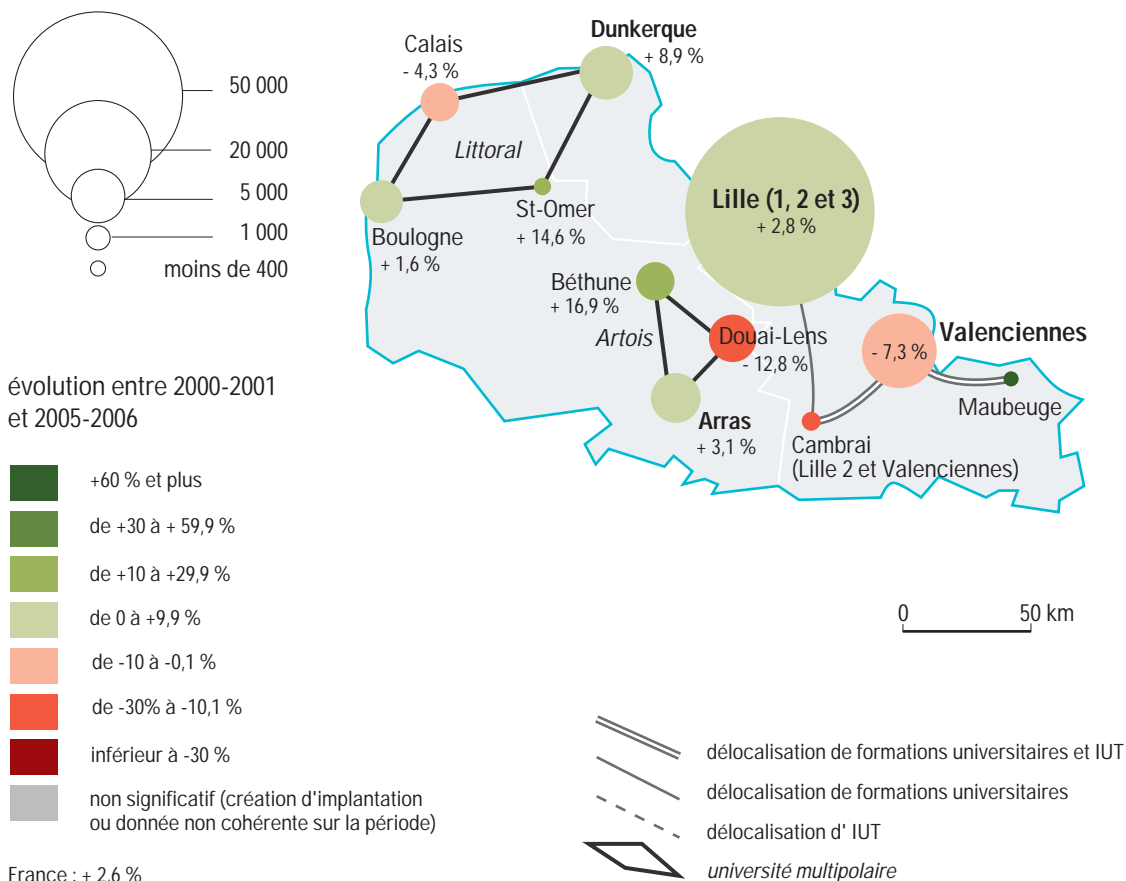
50 000
20 000
5 000
1 000
moins de 400

Calais
- 4,3 %

Dunkerque
+ 8,9 %

Littoral

St-Omer
+ 14,6 %

Boulogne
+ 1,6 %

Lille (1, 2 et 3)
+ 2,8 %

Béthune
+ 16,9 %

Artois

Douai-Lens
- 12,8 %

Arras
+ 3,1 %

- 7,3 %

Valenciennes

Maubeuge

Cambrai
(Lille 2 et Valenciennes)

évolution entre 2000-2001
et 2005-2006

+60 % et plus
de +30 à + 59,9 %
de +10 à +29,9 %
de 0 à +9,9 %
de -10 à -0,1 %
de -30% à -10,1 %
inférieur à -30 %
non significatif (création d'implantation ou donnée non cohérente sur la période)

France : + 2,6 %

0
50 km

délocalisation de formations universitaires et IUT
délocalisation de formations universitaires
délocalisation d' IUT
université multipolaire